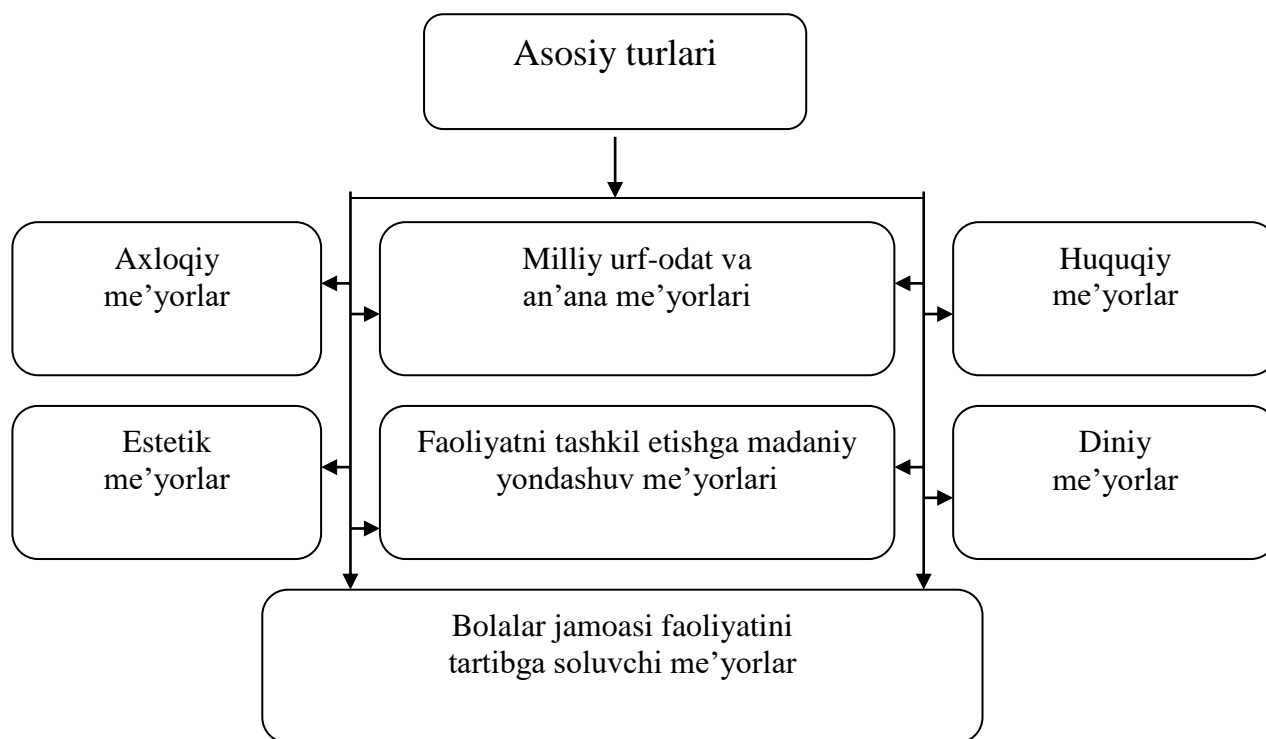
Asosiy turlari

Axloqiy me’yorlar

Milliy urf-odat va an’ana me’yorlari

Huquqiy me’yorlar

Estetik me’yorlar

Faoliyatni tashkil etishga madaniy yondashuv me’yorlari

Diniy me’yorlar

Bolalar jamoasi faoliyatini tartibga soluvchi me’yorlar